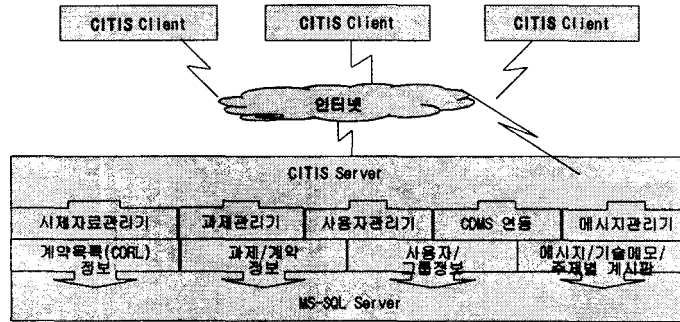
CITIS Client

CITIS Client

CITIS Client

인터넷

CITIS Server

시제자료관리기

과제관리기

사용자관리기

CDMS 연동

메시지관리기

계약목록(CDRL) 정보

과제/계약 정보

사용자/ 그룹정보

메시지/기술메모/ 주제별 게시판

MS-SQL Server